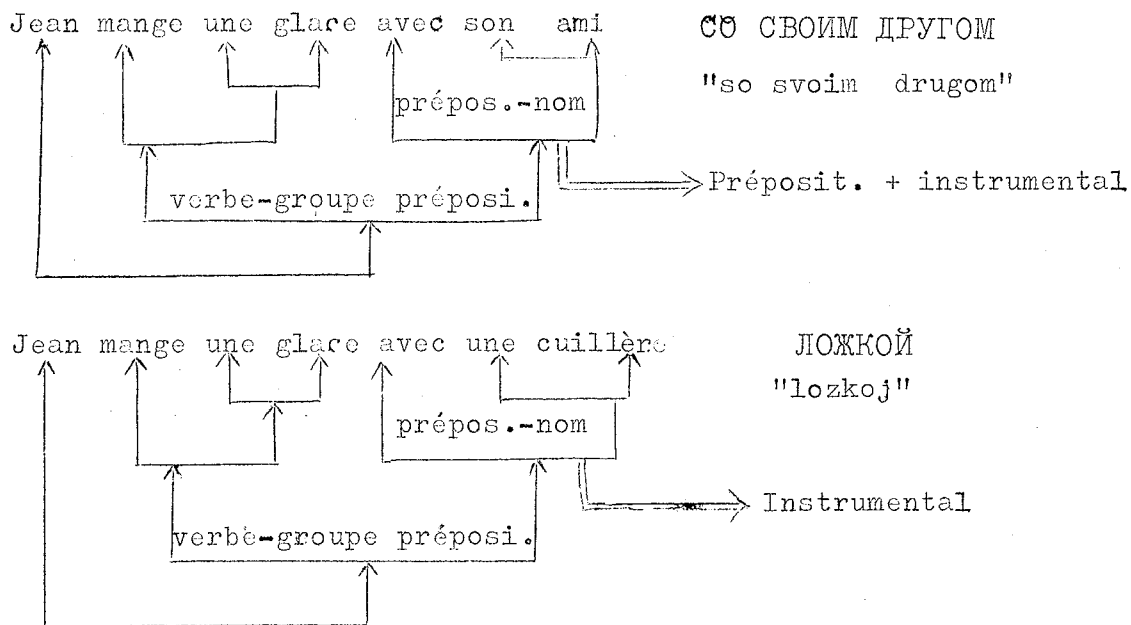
Jean mange une glace avec son ami

СО СВОИМ ДРУГОМ
"so svoim drugom"

prépos.-nom

verbe-groupe préposi.

Préposit. + instrumental

Jean mange une glace avec une cuillère

ЛОЖКОЙ
"lozkoj"

prépos.-nom

verbe-groupe préposi.

Instrumental